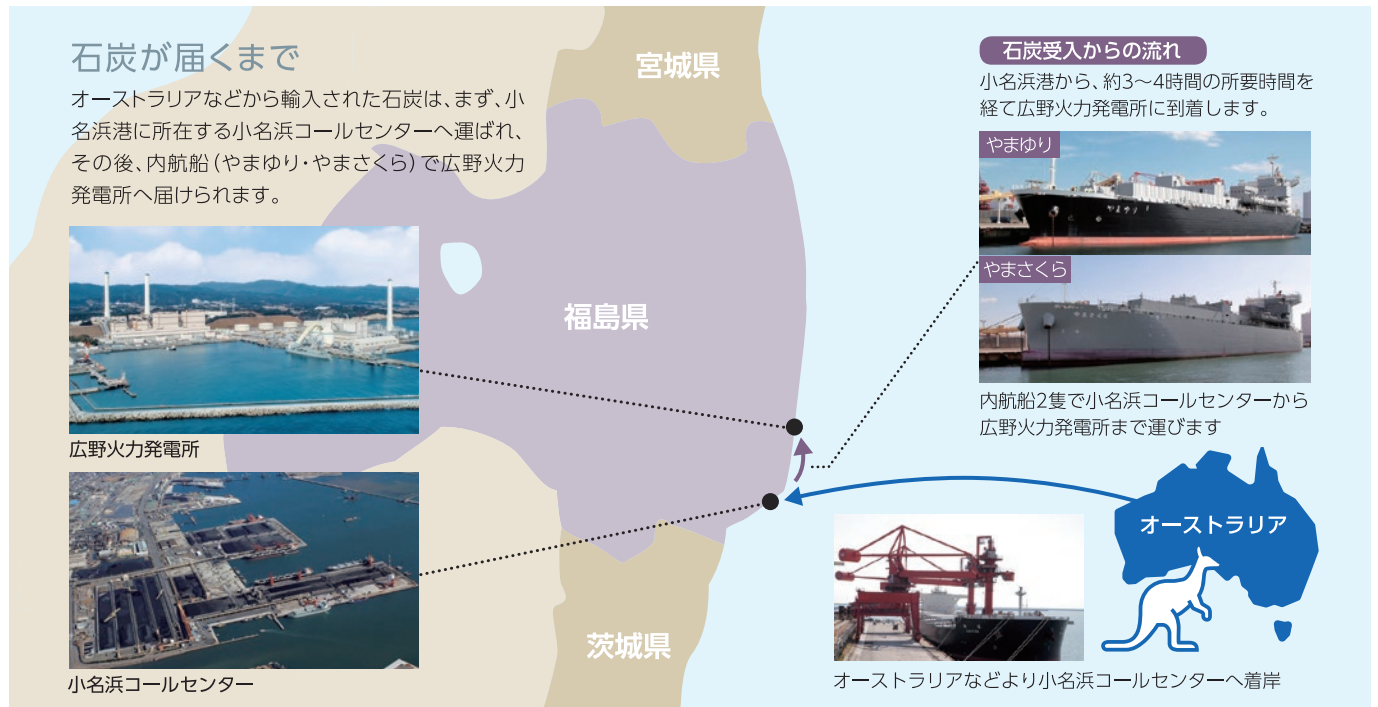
石炭が届くまで

オーストラリアなどから輸入された石炭は、まず、小名浜港に所在する小名浜コールセンターへ運ばれ、その後、内航船（やまゆり・やまさくら）で広野火力発電所へ届けられます。

宮城県

福島県

茨城県

広野火力発電所

小名浜コールセンター

石炭受入からの流れ

小名浜港から、約3〜4時間の所要時間を経て広野火力発電所に到着します。

やまゆり

やまさくら

内航船2隻で小名浜コールセンターから広野火力発電所まで運びます

オーストラリア

オーストラリアなどより小名浜コールセンターへ着岸